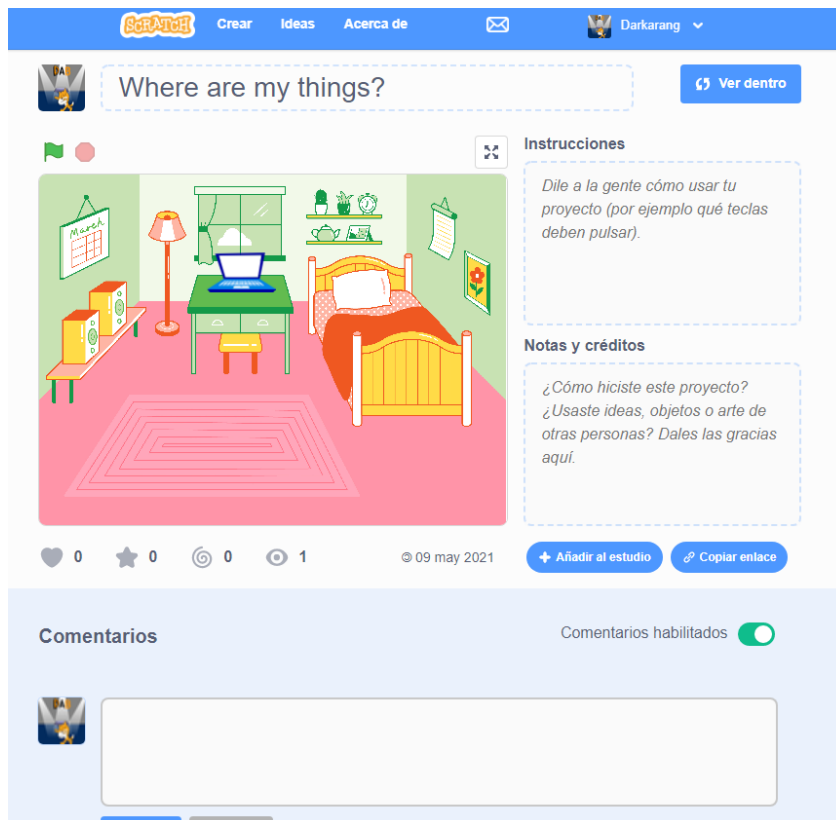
SCRATCH Crear Ideas Acerca de Darkarang

Where are my things?

Ver dentro

March

Instrucciones

Dile a la gente cómo usar tu proyecto (por ejemplo qué teclas deben pulsar).

Notas y créditos

¿Cómo hiciste este proyecto? ¿Usaste ideas, objetos o arte de otras personas? Dales las gracias aquí.

0 0 0 1 © 09 may 2021

Añadir al estudio Copiar enlace

Comentarios

Comentarios habilitados